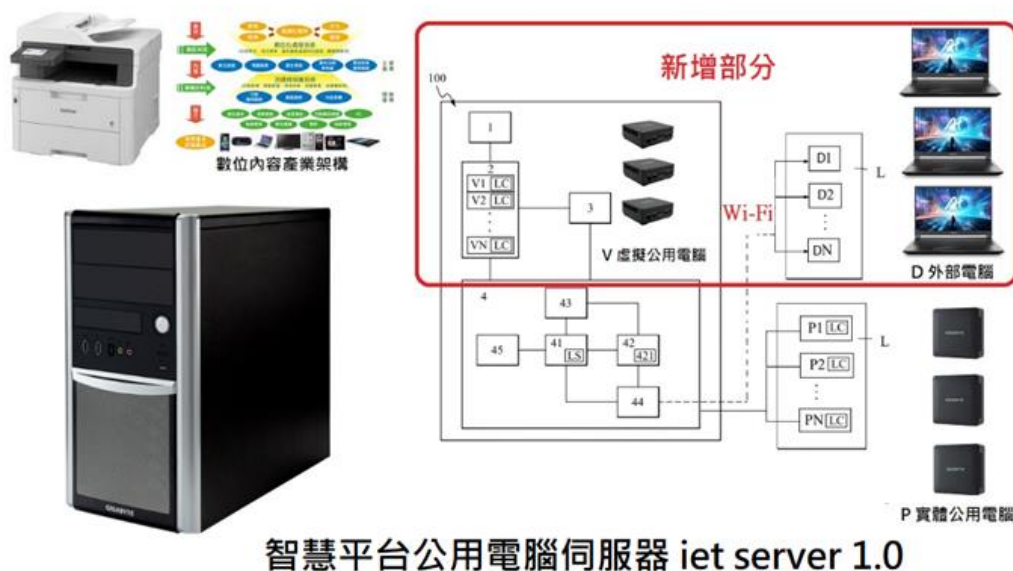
數位內容產業架構

新增部分

100

1

2

V1 LC

V2 LC

⋮

VN LC

3

V 虛擬公用電腦

Wi-Fi

D1

D2

⋮

DN

L

D 外部電腦

4

43

45

41 LS

42 421

44

P1 LC

P2 LC

⋮

PN LC

L

P 實體公用電腦

智慧平台公用電腦伺服器 iet server 1.0